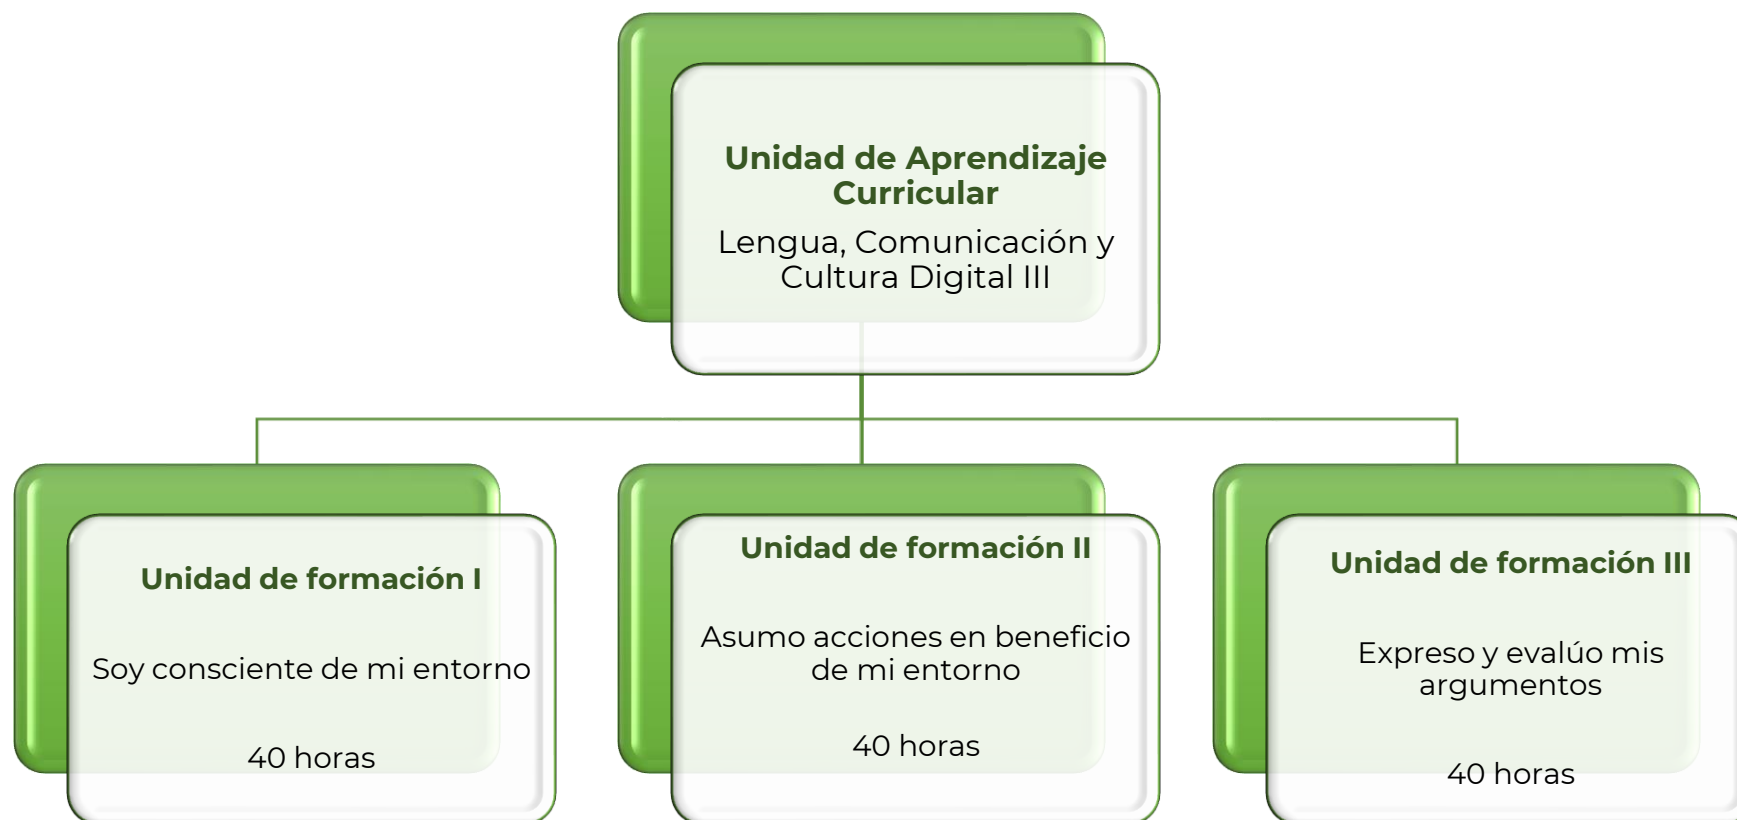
Unidad de Aprendizaje Curricular

Lengua, Comunicación y Cultura Digital III

Unidad de formación I

Soy consciente de mi entorno

40 horas

Unidad de formación II

Asumo acciones en beneficio de mi entorno

40 horas

Unidad de formación III

Expreso y evalúo mis argumentos

40 horas